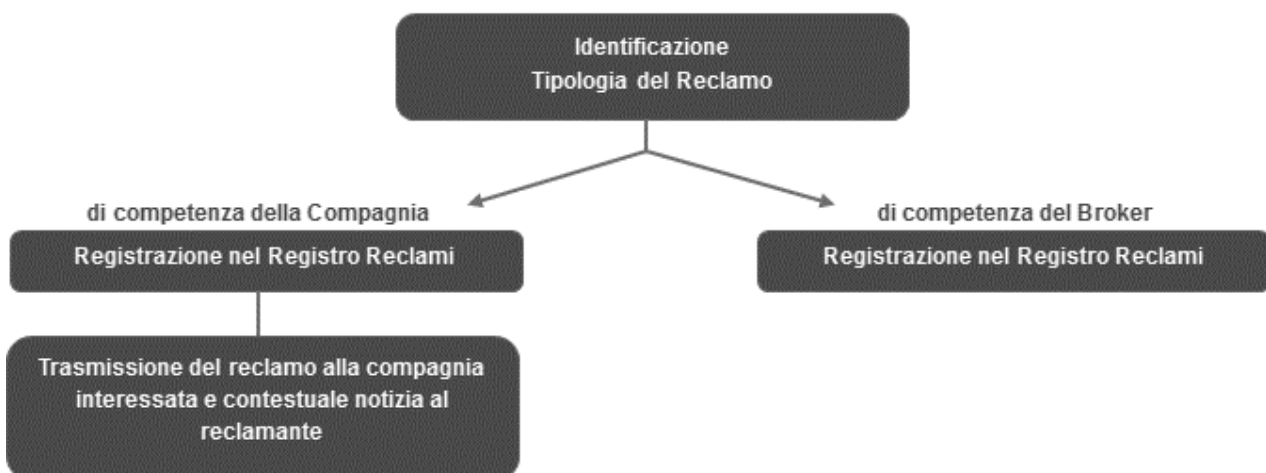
Identificazione
Tipologia del Reclamo

di competenza della Compagnia

Registrazione nel Registro Reclami

Trasmissione del reclamo alla compagnia interessata e contestuale notizia al reclamante

di competenza del Broker

Registrazione nel Registro Reclami